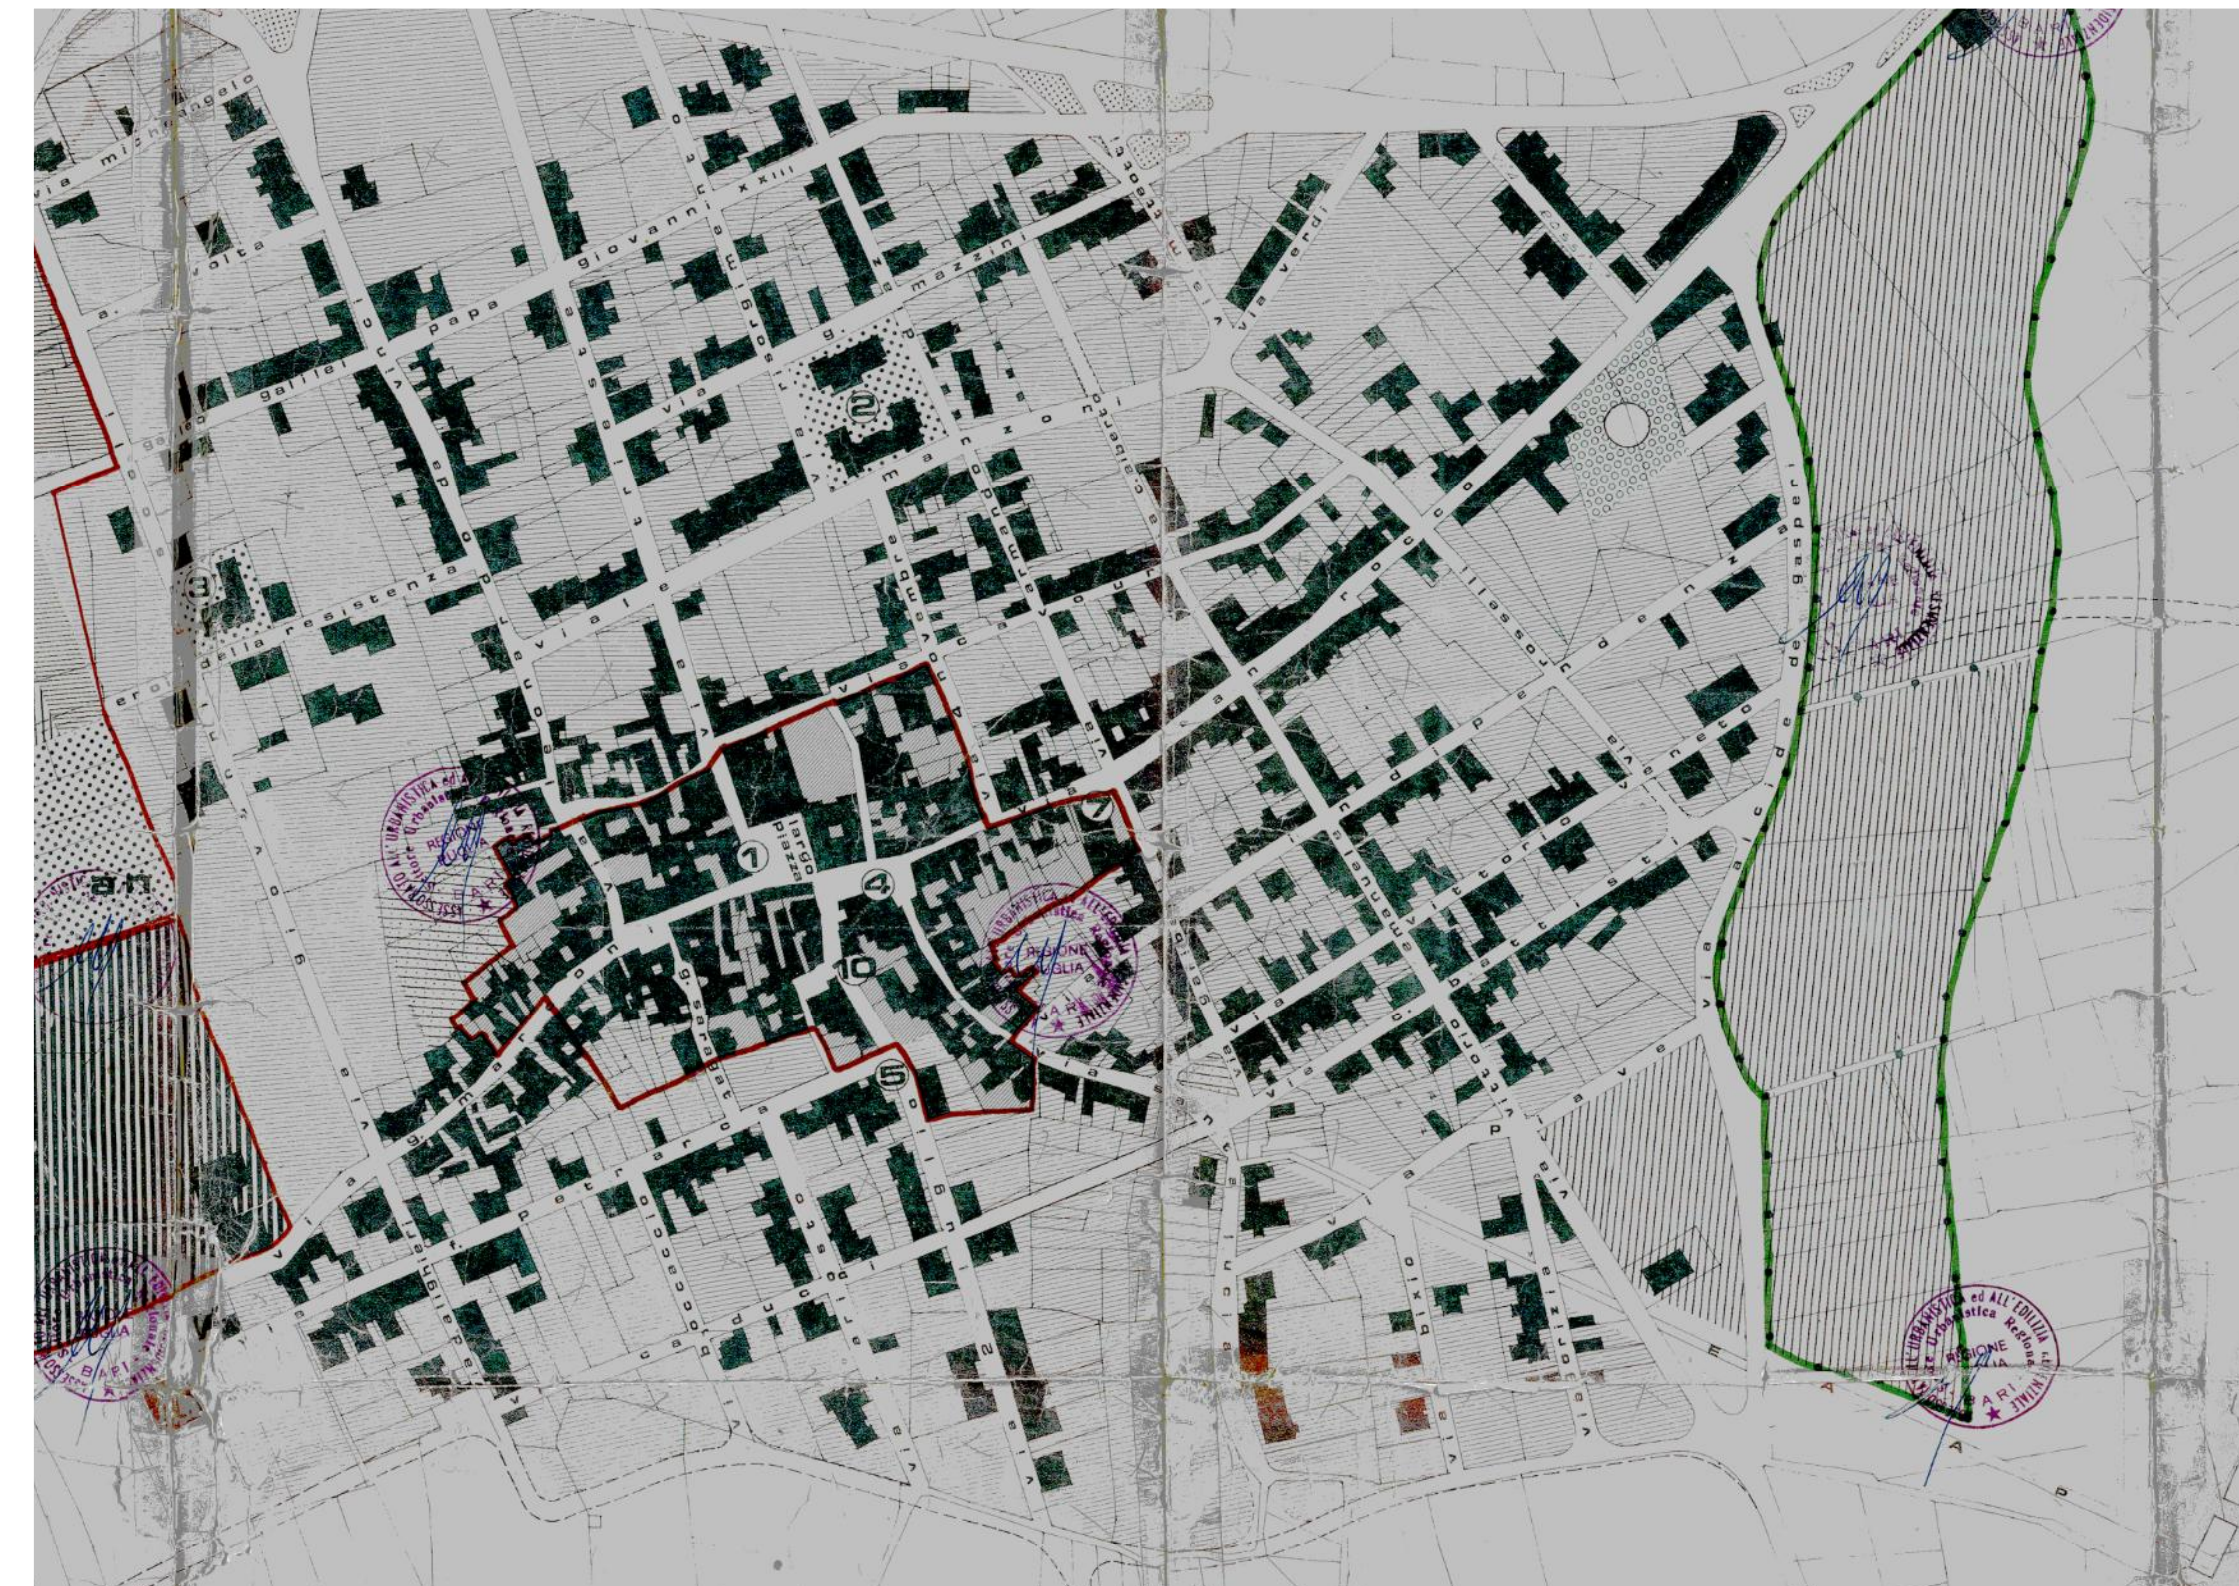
via michelangelo
a. volta
galilei
papa giovanni XXIII
mazzini
via verdi
galilei
via trieste
via giusti
2
via manzoni
eroi della resistenza
viale
via cavour
via roccoco
de gasperi
8
via tenente
1
piazza
4
7
10
5
via petrarca
via piave
via nenni
via de
REGIONE PUGLIA
BARI
ASSESSORATO ALL'URBANISTICA ed ALL'EDILIZIA RESIDENZIALE
Settore Urbanistica Regionale
E
A
A
P